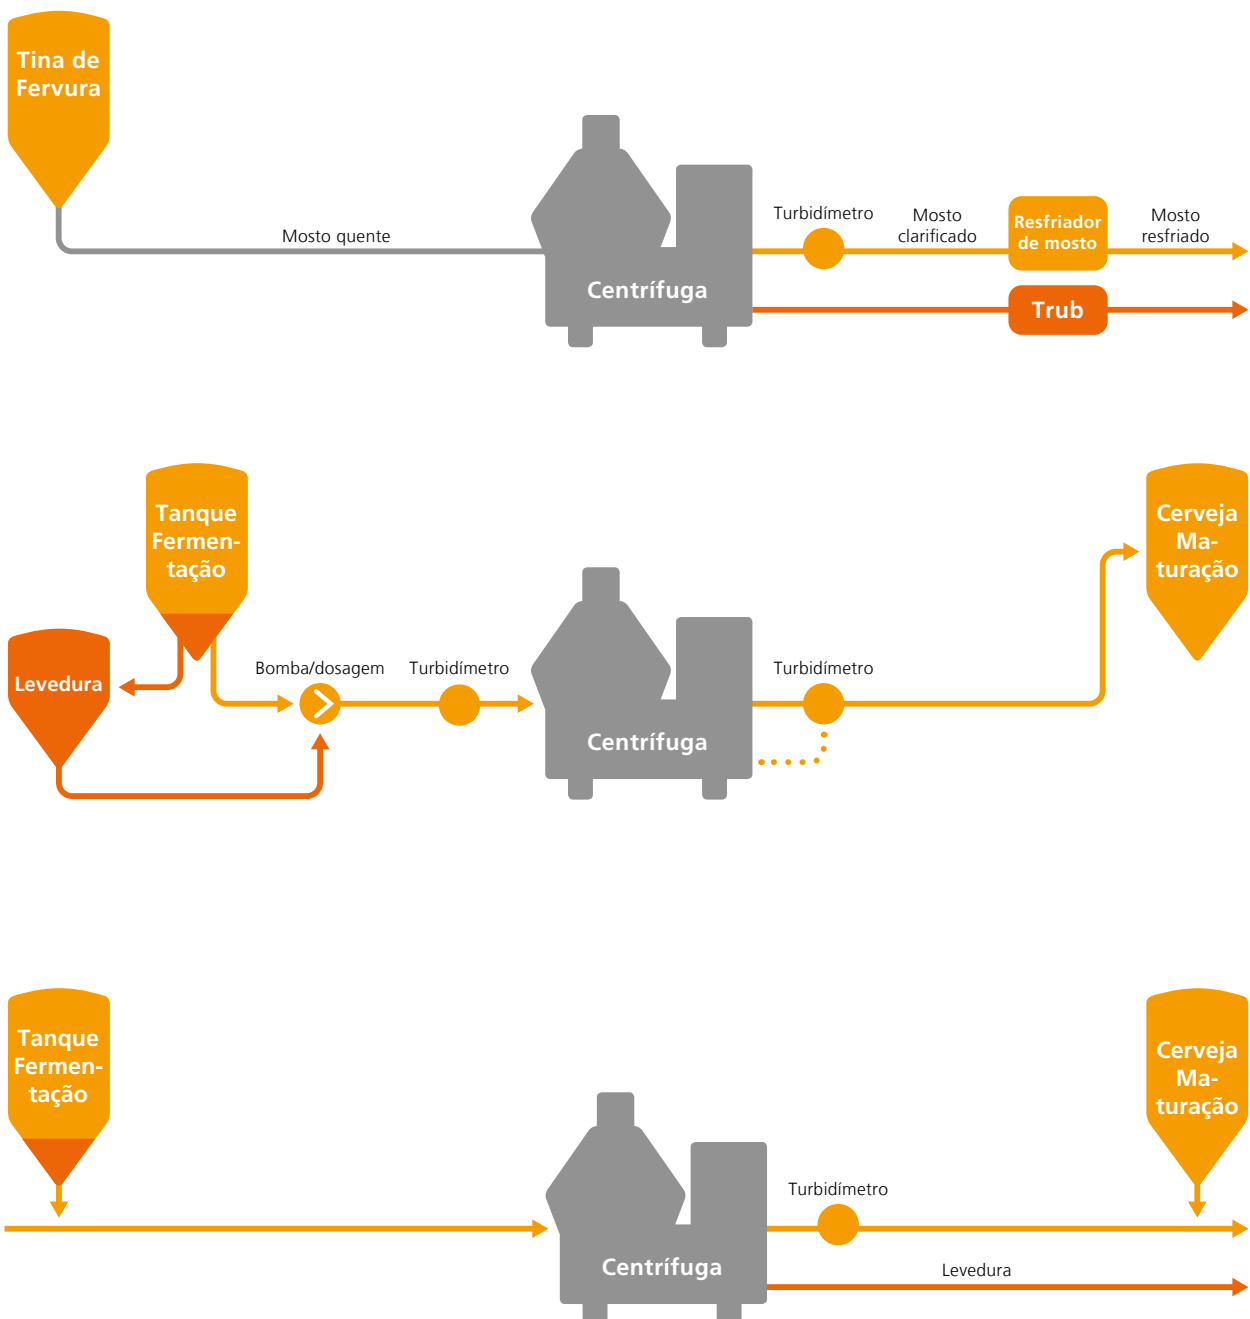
Tina de Fervura

Mosto quente

Centrífuga

Turbidímetro

Mosto clarificado

Resfriador de mosto

Mosto resfriado

Trub

Tanque Fermentação

Levedura

Bomba/dosagem

Turbidímetro

Centrífuga

Turbidímetro

Cerveja Maturação

Tanque Fermentação

Centrífuga

Turbidímetro

Levedura

Cerveja Maturação